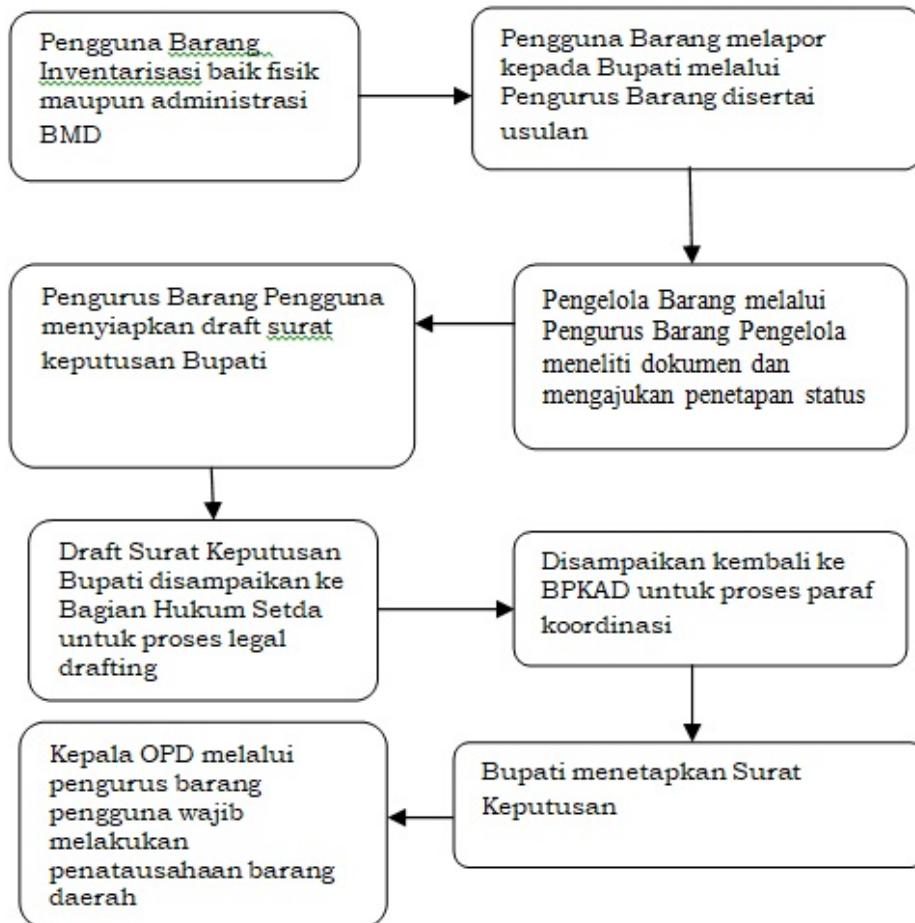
Pengguna Barang Inventarisasi baik fisik maupun administrasi BMD

Pengguna Barang melapor kepada Bupati melalui Pengurus Barang disertai usulan

Pengelola Barang melalui Pengurus Barang Pengelola meneliti dokumen dan mengajukan penetapan status

Pengurus Barang Pengguna menyiapkan draft surat keputusan Bupati

Draft Surat Keputusan Bupati disampaikan ke Bagian Hukum Setda untuk proses legal drafting

Disampaikan kembali ke BPKAD untuk proses paraf koordinasi

Bupati menetapkan Surat Keputusan

Kepala OPD melalui pengurus barang pengguna wajib melakukan penatausahaan barang daerah